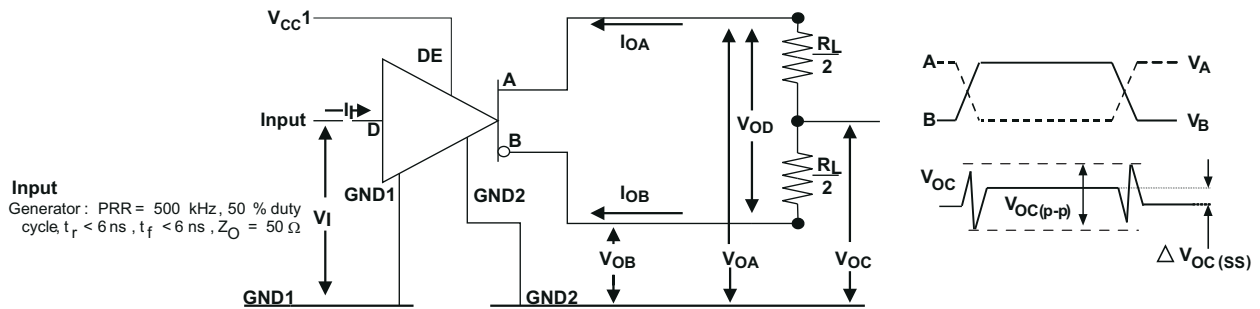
$V_{CC}1$

DE

$I_{OA}$

$R_L$
2

A

Input
$I_I$
D

$V_{OD}$

B

GND1

GND2

$I_{OB}$

$R_L$
2

Input
Generator : PRR = 500 kHz, 50 % duty cycle, $t_r$ < 6 ns , $t_f$ < 6 ns , $Z_O$ = 50 Ω

$V_I$

$V_{OB}$

$V_{OA}$

$V_{OC}$

GND1

GND2

A
$V_A$
B
$V_B$

$V_{OC}$
$V_{OC(p-p)}$

△ $V_{OC(SS)}$